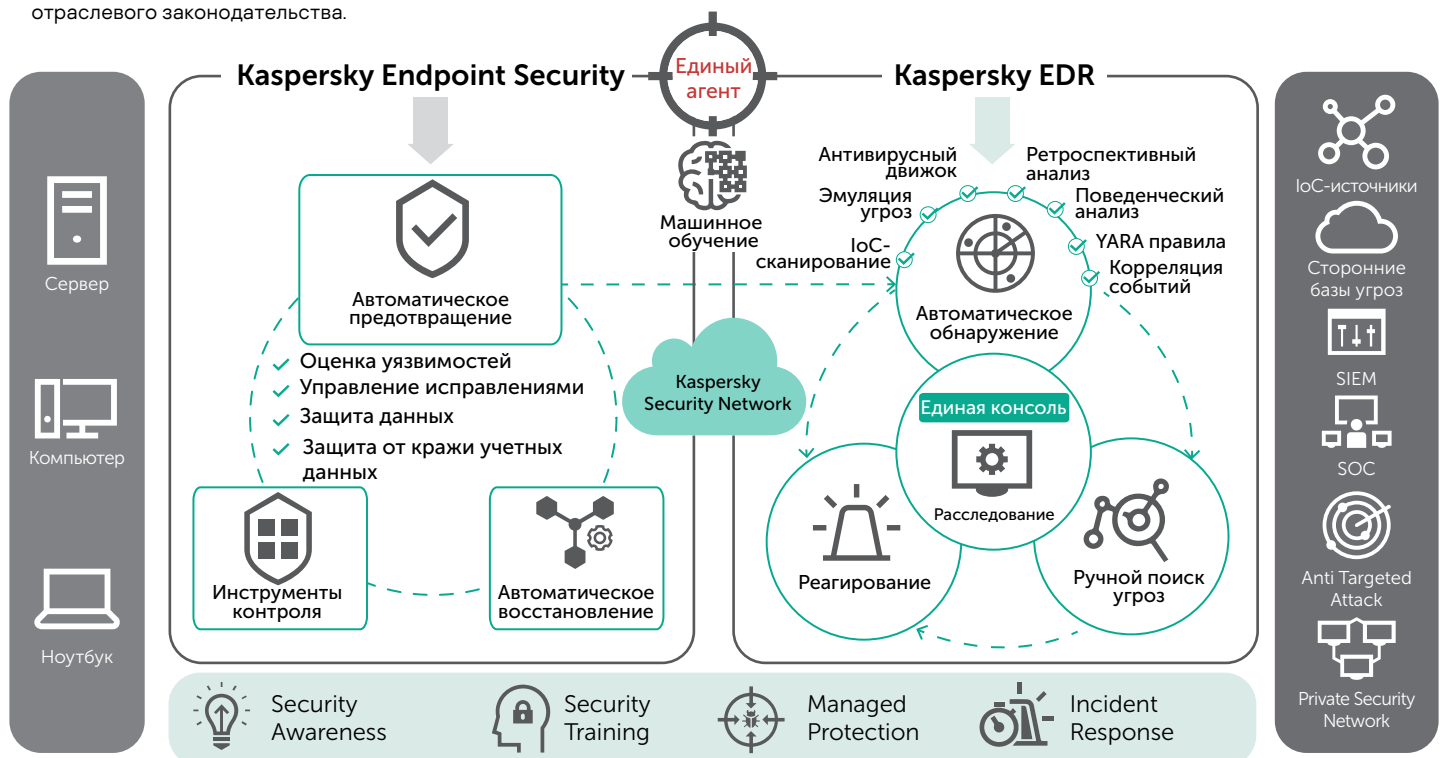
отраслевого законодательства.

Сервер

Компьютер

Ноутбук

Kaspersky Endpoint Security

Единый агент

Kaspersky EDR

Автоматическое предотвращение

Оценка уязвимостей
Управление исправлениями
Защита данных
Защита от кражи учетных данных

Инструменты контроля

Автоматическое восстановление

Машинное обучение

Kaspersky Security Network

Антивирусный движок

Ретроспективный анализ

Эмуляция угроз

Поведенческий анализ

IoC-сканирование

YARA правила

Корреляция событий

Автоматическое обнаружение

Единая консоль

Расследование

Реагирование

Ручной поиск угроз

IoC-источники

Сторонние базы угроз

SIEM

SOC

Anti Targeted Attack

Private Security Network

Security Awareness

Security Training

Managed Protection

Incident Response